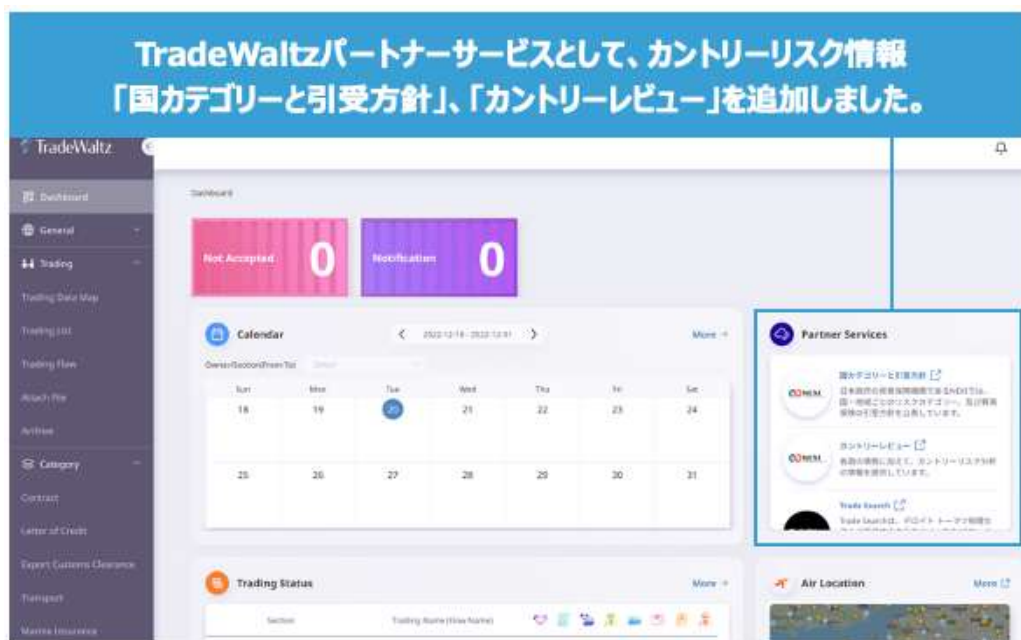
TradeWaltzパートナーサービスとして、カントリーリスク情報
「国カテゴリーと引受方針」、「カントリーレビュー」を追加しました。

TradeWaltz

Dashboard
General
Trading
Trading Data Map
Trading List
Trading Flow
Attach File
Archive
Category
Contract
Letter of Credit
Export Customs Clearance
Transport
Marine Insurance

Dashboard

Not Accepted 0
Notification 0

Calendar
2022-12-18 - 2022-12-31
More
Owner/Section/From To
Sun Mon Tue Wed Thu Fri Sat
18 19 20 21 22 23 24
25 26 27 28 29 30 31

Partner Services
国カテゴリーと引受方針
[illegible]
カントリーレビュー
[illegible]
Trade Search
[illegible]

Trading Status
More
Section
Trading Name (New Name)

Air Location
More